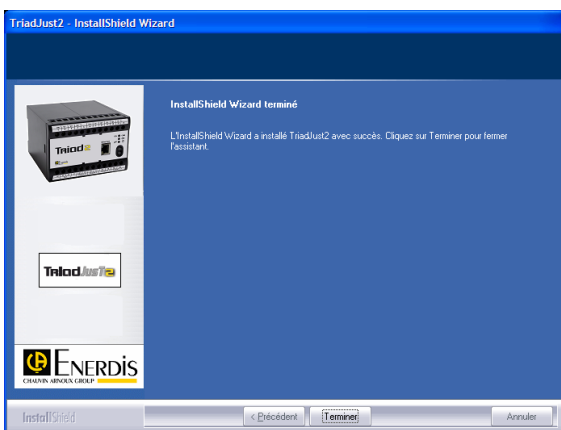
TriadJust2 - InstallShield Wizard

Triad

TriadJust2

ENERDIS
CHAUVIN ARNOUX GROUP

InstallShield Wizard terminé

L'InstallShield Wizard a installé TriadJust2 avec succès. Cliquez sur Terminer pour fermer l'assistant.

InstallShield

< Précédent

Terminer

Annuler